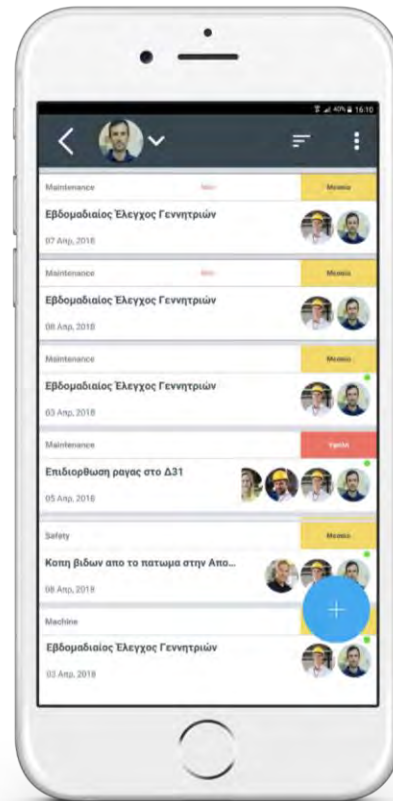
40% 16:10

Maintenance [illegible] Μεσαία

Εβδομαδιαίος Έλεγχος Γεννητριών

07 Απρ, 2018

Maintenance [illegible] Μεσαία

Εβδομαδιαίος Έλεγχος Γεννητριών

06 Απρ, 2018

Maintenance Μεσαία

Εβδομαδιαίος Έλεγχος Γεννητριών

03 Απρ, 2018

Maintenance Υψηλή

Επιδιορθωση ραγας στο Δ31

05 Απρ, 2018

Safety Μεσαία

Κοπη βιδων απο το πατωμα στην Απο...

08 Απρ, 2018

Machine

Εβδομαδιαίος Έλεγχος Γεννητριών

03 Απρ, 2018